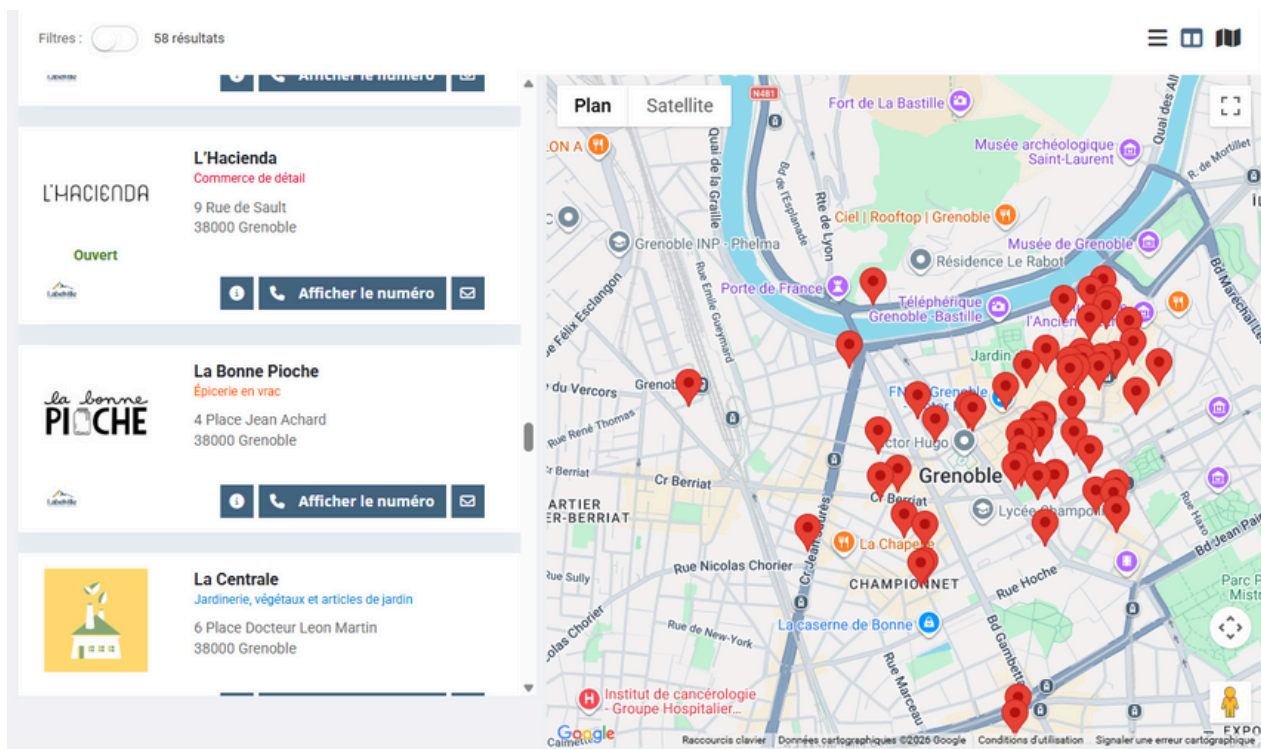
Filtres : 58 résultats

Afficher le numéro

L'HACIENDA
L'Hacienda
Commerce de détail
9 Rue de Sault
38000 Grenoble
Ouvert
Afficher le numéro

la bonne PIOCHE
La Bonne Pioche
Épicerie en vrac
4 Place Jean Achard
38000 Grenoble
Afficher le numéro

La Centrale
Jardinerie, végétaux et articles de jardin
6 Place Docteur Leon Martin
38000 Grenoble

Plan Satellite
Fort de La Bastille
Musée archéologique Saint-Laurent
Ciel | Rooftop | Grenoble
Grenoble INP - Phelma
Musée de Grenoble
Résidence Le Rabot
Porte de France
Téléphérique Grenoble-Bastille
Jardin
Grenoble
Grenoble
Lycée Champollion
La Chapelle
CHAMPIONNET
La caserne de Bonne
Institut de cancérologie - Groupe Hospitalier...
Quai de la Graille
Rte de Lyon
Rue Émile Gueymard
Rue Félix Esclangon
du Vercors
Rue René Thomas
Cr Berriat
ARTIER ER-BERRIAT
Rue Nicolas Chorier
Rue Sully
Rue de New-York
Cr Jean Jaurès
Rue Hoche
Bd Gambetta
Rue Marceau
Bd Jean Pain
Bd Maréchal Lyautey
Quai des Allobroges
R. de Mortillet
Parc P Mistr
EXPO
Google
Raccourcis clavier Données cartographiques ©2026 Google Conditions d'utilisation Signaler une erreur cartographique